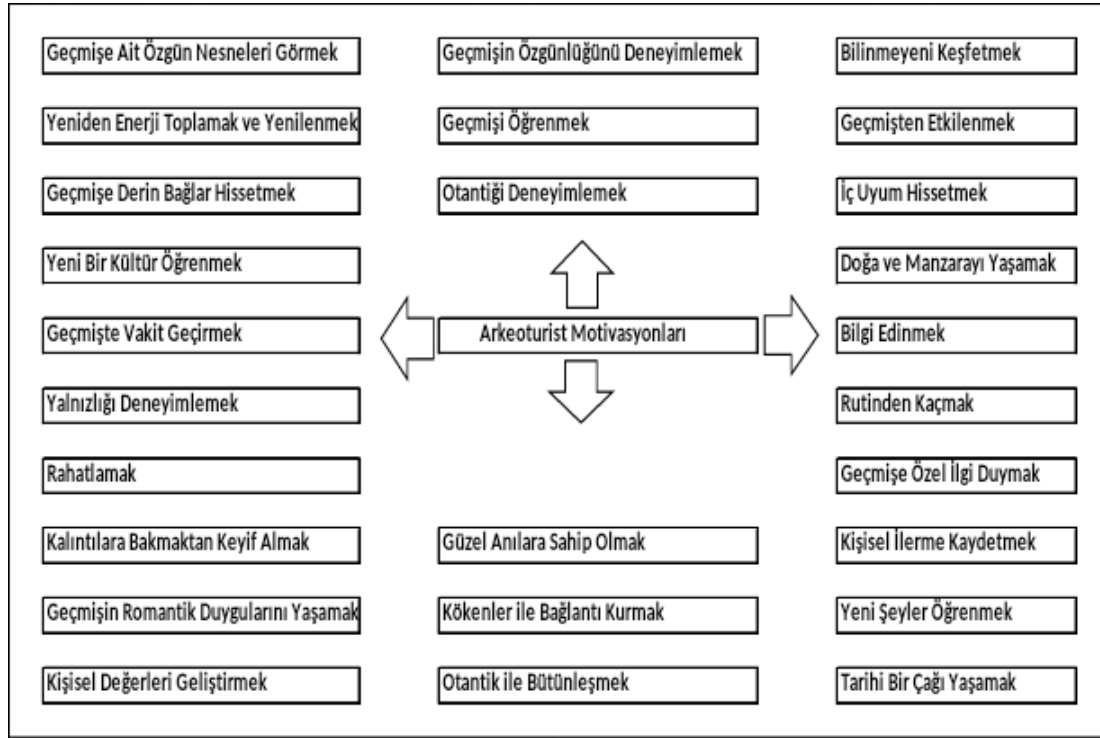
Geçmişe Ait Özgün Nesneleri Görmek

Yeniden Enerji Toplamak ve Yenilenmek

Geçmişe Derin Bağlar Hissetmek

Yeni Bir Kültür Öğrenmek

Geçmişte Vakit Geçirmek

Yalnızlığı Deneyimlemek

Rahatlamak

Kalıntılara Bakmaktan Keyif Almak

Geçmişin Romantik Duygularını Yaşamak

Kişisel Değerleri Geliştirmek

Geçmişin Özgünlüğünü Deneyimlemek

Geçmişi Öğrenmek

Otantiği Deneyimlemek

Arkeoturist Motivasyonları

Güzel Anılara Sahip Olmak

Kökenler ile Bağlantı Kurmak

Otantik ile Bütünleşmek

Bilinmeyeni Keşfetmek

Geçmişten Etkilenmek

İç Uyum Hissetmek

Doğa ve Manzarayı Yaşamak

Bilgi Edinmek

Rutinden Kaçmak

Geçmişe Özel İlgi Duymak

Kişisel İlerme Kaydetmek

Yeni Şeyler Öğrenmek

Tarihi Bir Çağı Yaşamak